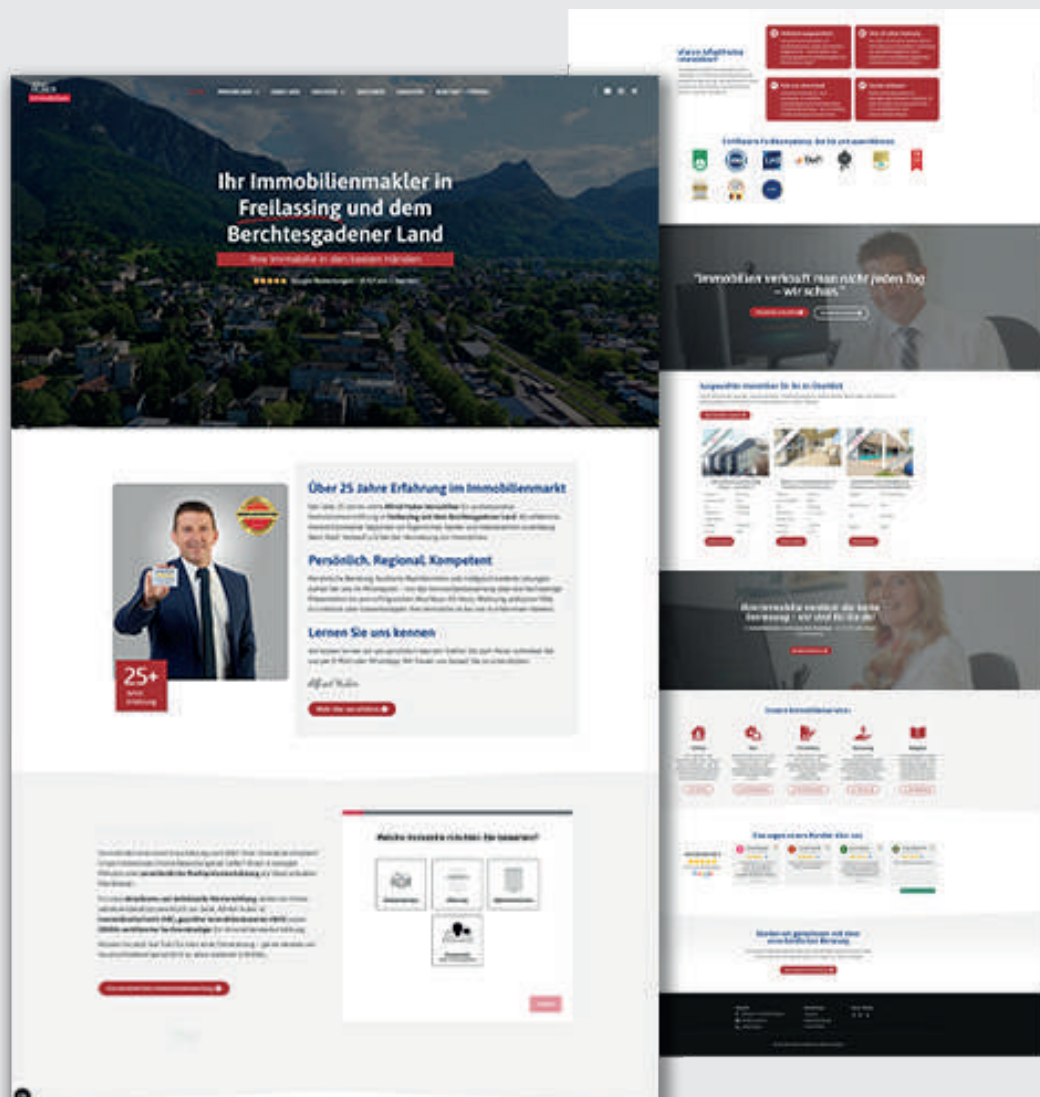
Ihr Immobilienmakler in Freilassing und dem Berchtesgadener Land

Ihre Immobilie in den besten Händen

Über 25 Jahre Erfahrung im Immobilienmarkt

Persönlich. Regional. Kompetent

Lernen Sie uns kennen

25+

Welche Immobilie möchten Sie bewerten?

"Immobilien verkauft man nicht jeden Tag – wir schon."

Unsere Immobilienservices

Das sagen unsere Kunden über uns

Google